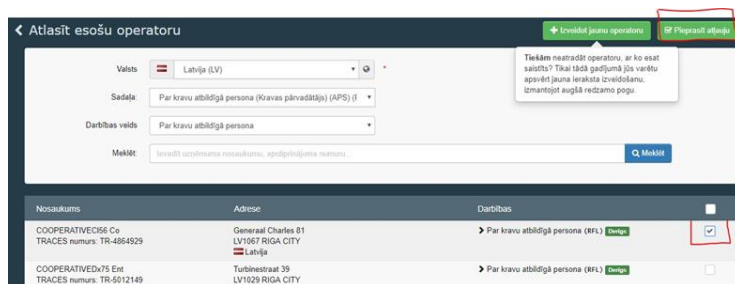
< Atlasīt esošu operatoru

+ Izveidot jaunu operatoru

Pieprasīt atļauju

Tiešām neatradāt operatoru, ar ko esat saistīts? Tikai tādā gadījumā jūs varētu apsvērt jauna ieraksta izveidošanu, izmantojot augšā redzamo pogu.

Valsts: Latvija (LV)

Sadaļa: Par kravu atbildīgā persona (Kravas pārvadātājs) (APS) (I

Darbības veids: Par kravu atbildīgā persona

Meklēt: Ievadīt uzņēmuma nosaukumu, apstiprinājuma numuru...

Meklēt

| Nosaukums | Adrese | Darbības | |
|---|---|---|---|
| COOPERATIVECI56 Co TRACES numurs: TR-4864929 | Generaal Charles 81 LV1067 RIGA CITY Latvija | > Par kravu atbildīgā persona (RFL) Derīgs | ☑ |
| COOPERATIVEDx75 Ent TRACES numurs: TR-5012149 | Turbinestraat 39 LV1029 RIGA CITY | > Par kravu atbildīgā persona (RFL) Derīgs | ☐ |